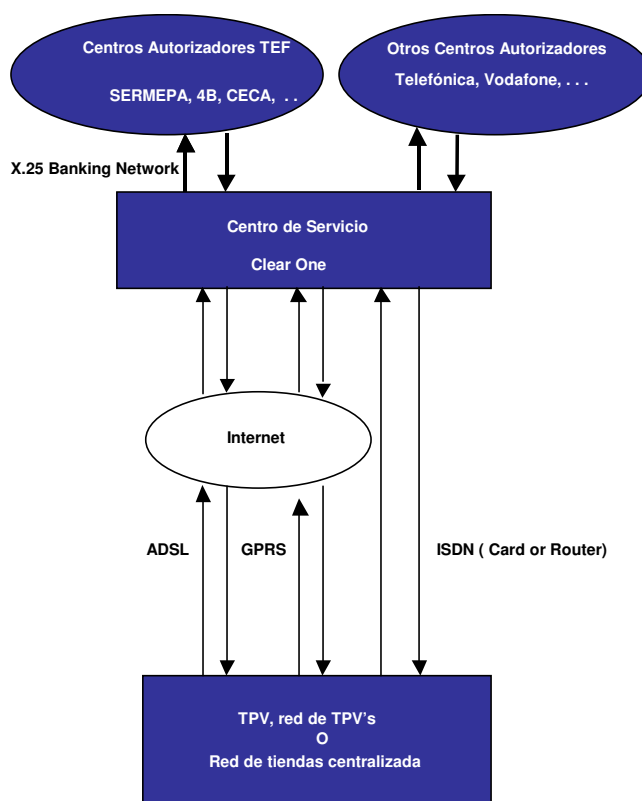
Centros Autorizadores TEF

SERMEPA, 4B, CECA, . .

Otros Centros Autorizadores

Telefónica, Vodafone, . . .

X.25 Banking Network

Centro de Servicio

Clear One

Internet

ADSL

GPRS

ISDN ( Card or Router)

TPV, red de TPV's
O
Red de tiendas centralizada